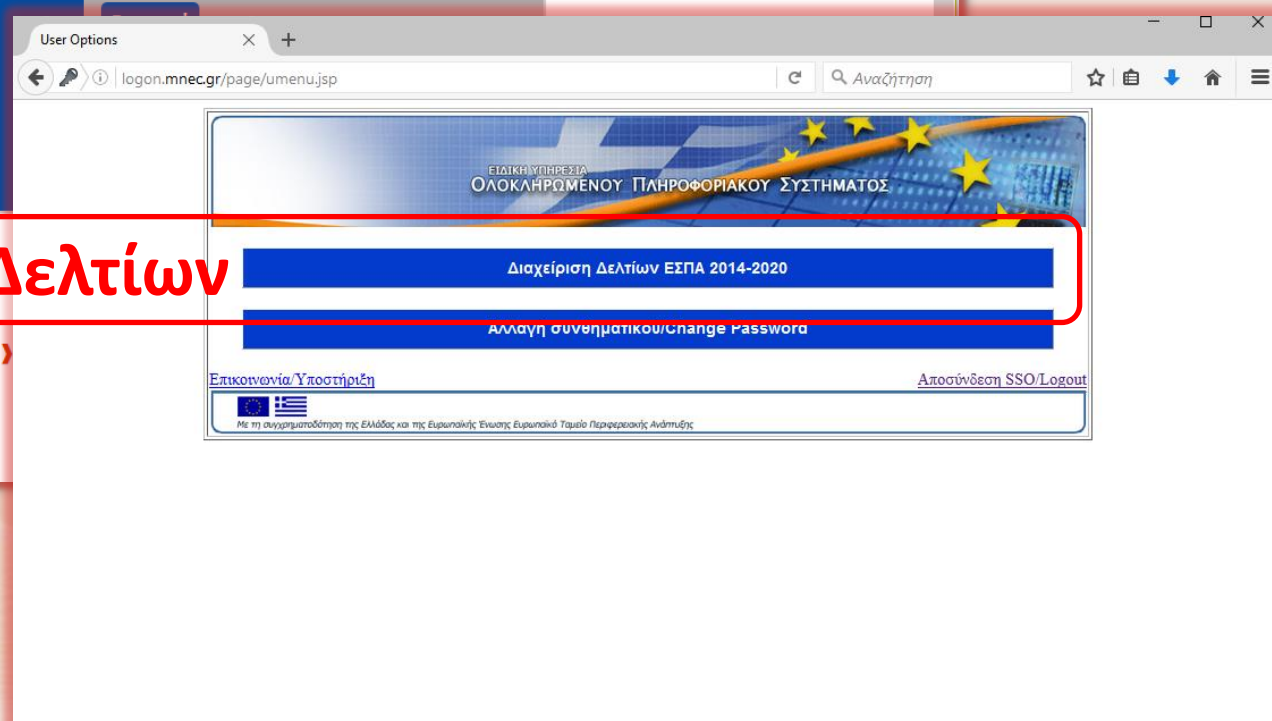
User Options
logon.mnec.gr/page/umenu.jsp
Αναζήτηση

ΕΙΔΙΚΗ ΥΠΗΡΕΣΙΑ
ΟΛΟΚΛΗΡΩΜΕΝΟΥ ΠΛΗΡΟΦΟΡΙΑΚΟΥ ΣΥΣΤΗΜΑΤΟΣ

Δελτίων

Διαχείριση Δελτίων ΕΣΠΑ 2014-2020

Αλλαγή συνθηματικού/Change Password

Επικοινωνία/Υποστήριξη
Αποσύνδεση SSO/Logout

Με τη συγχρηματοδότηση της Ελλάδας και της Ευρωπαϊκής Ένωσης Ευρωπαϊκό Ταμείο Περιφερειακής Ανάπτυξης